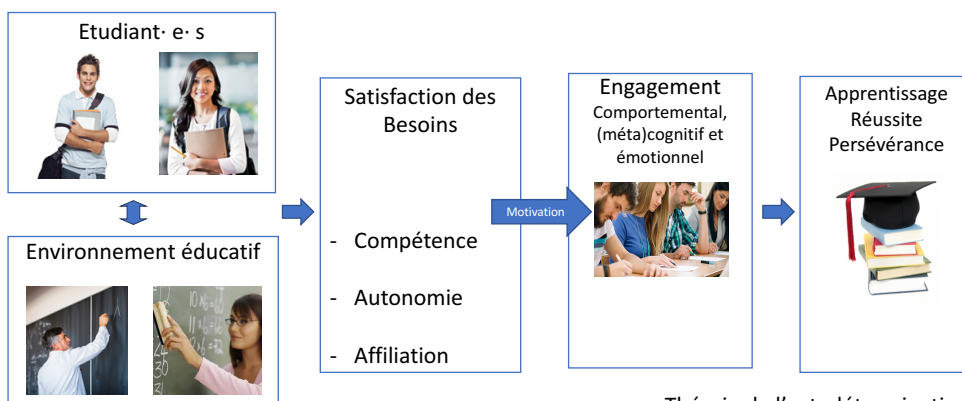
Etudiant· e· s

Environnement éducatif

Satisfaction des Besoins

- Compétence
- Autonomie
- Affiliation

Motivation

Engagement
Comportemental, (méta)cognitif et émotionnel

Apprentissage
Réussite
Persévérance

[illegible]